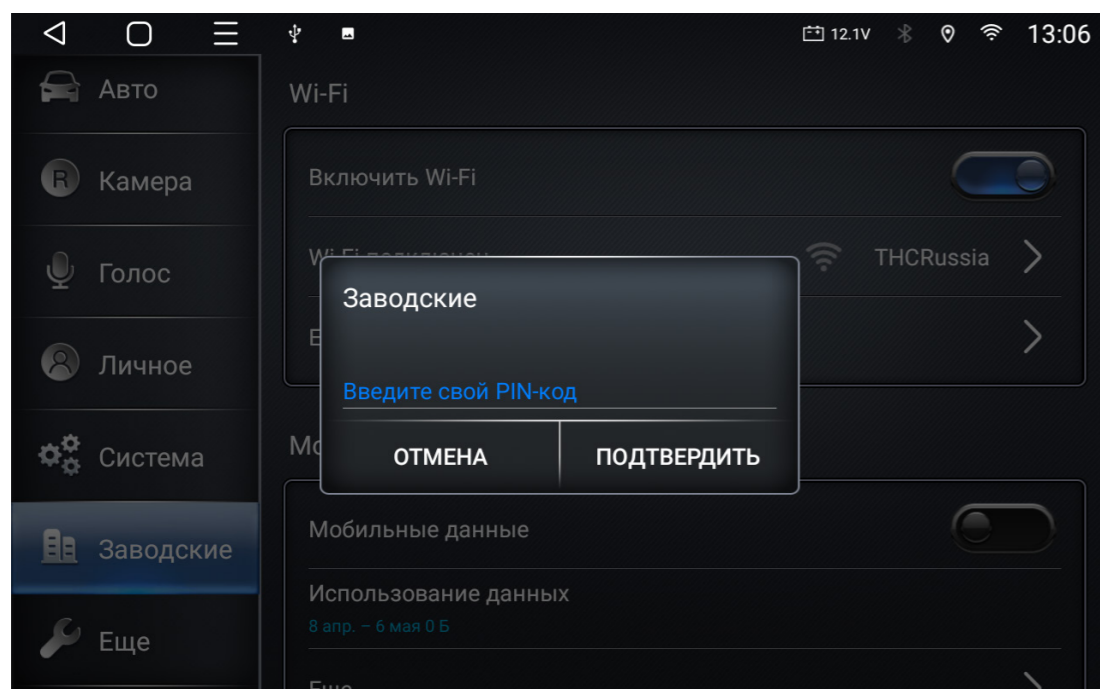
12.1V 13:06

Авто

Камера

Голос

Личное

Система

Заводские

Еще

Wi-Fi

Включить Wi-Fi

Wi-Fi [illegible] THCRussia

E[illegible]

Мо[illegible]

Мобильные данные

Использование данных
8 апр. – 6 мая 0 Б

Еще

Заводские

Введите свой PIN-код

ОТМЕНА ПОДТВЕРДИТЬ